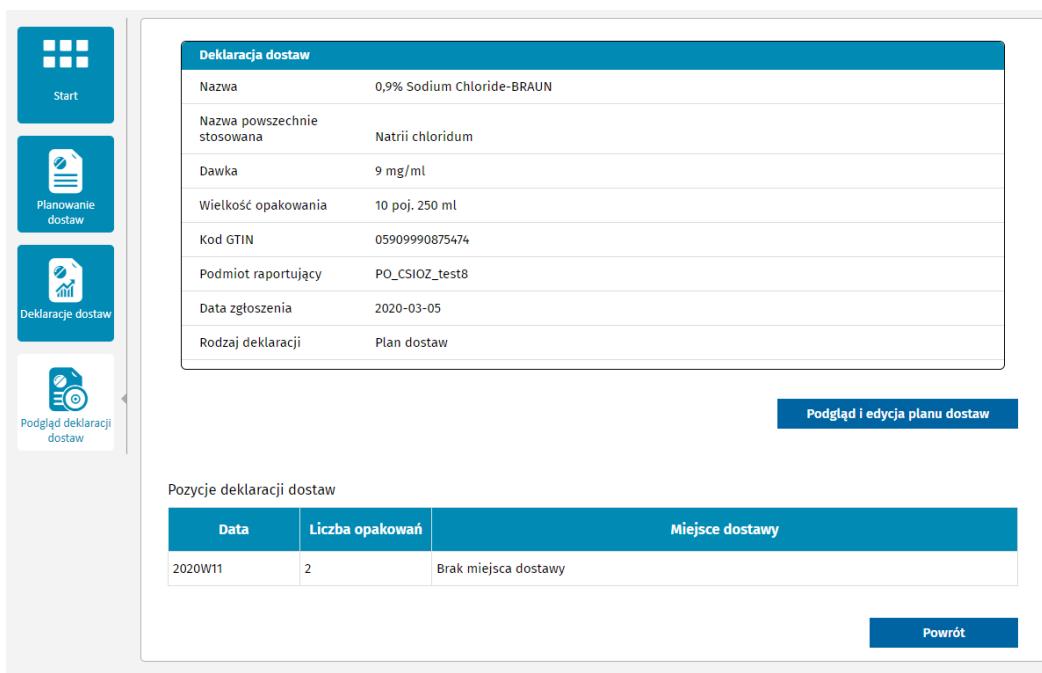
Start

Planowanie dostaw

Deklaracje dostaw

Podgląd deklaracji dostaw

Deklaracja dostaw

| | |
|---|---|
| Nazwa | 0,9% Sodium Chloride-BRAUN |
| Nazwa powszechnie stosowana | Natrii chloridum |
| Dawka | 9 mg/ml |
| Wielkość opakowania | 10 poj. 250 ml |
| Kod GTIN | 05909990875474 |
| Podmiot raportujący | PO_CSIOZ_test8 |
| Data zgłoszenia | 2020-03-05 |
| Rodzaj deklaracji | Plan dostaw |

Podgląd i edycja planu dostaw

Pozycje deklaracji dostaw

| Data | Liczba opakowań | Miejsce dostawy |
|---|---|---|
| 2020W11 | 2 | Brak miejsca dostawy |

Powrót